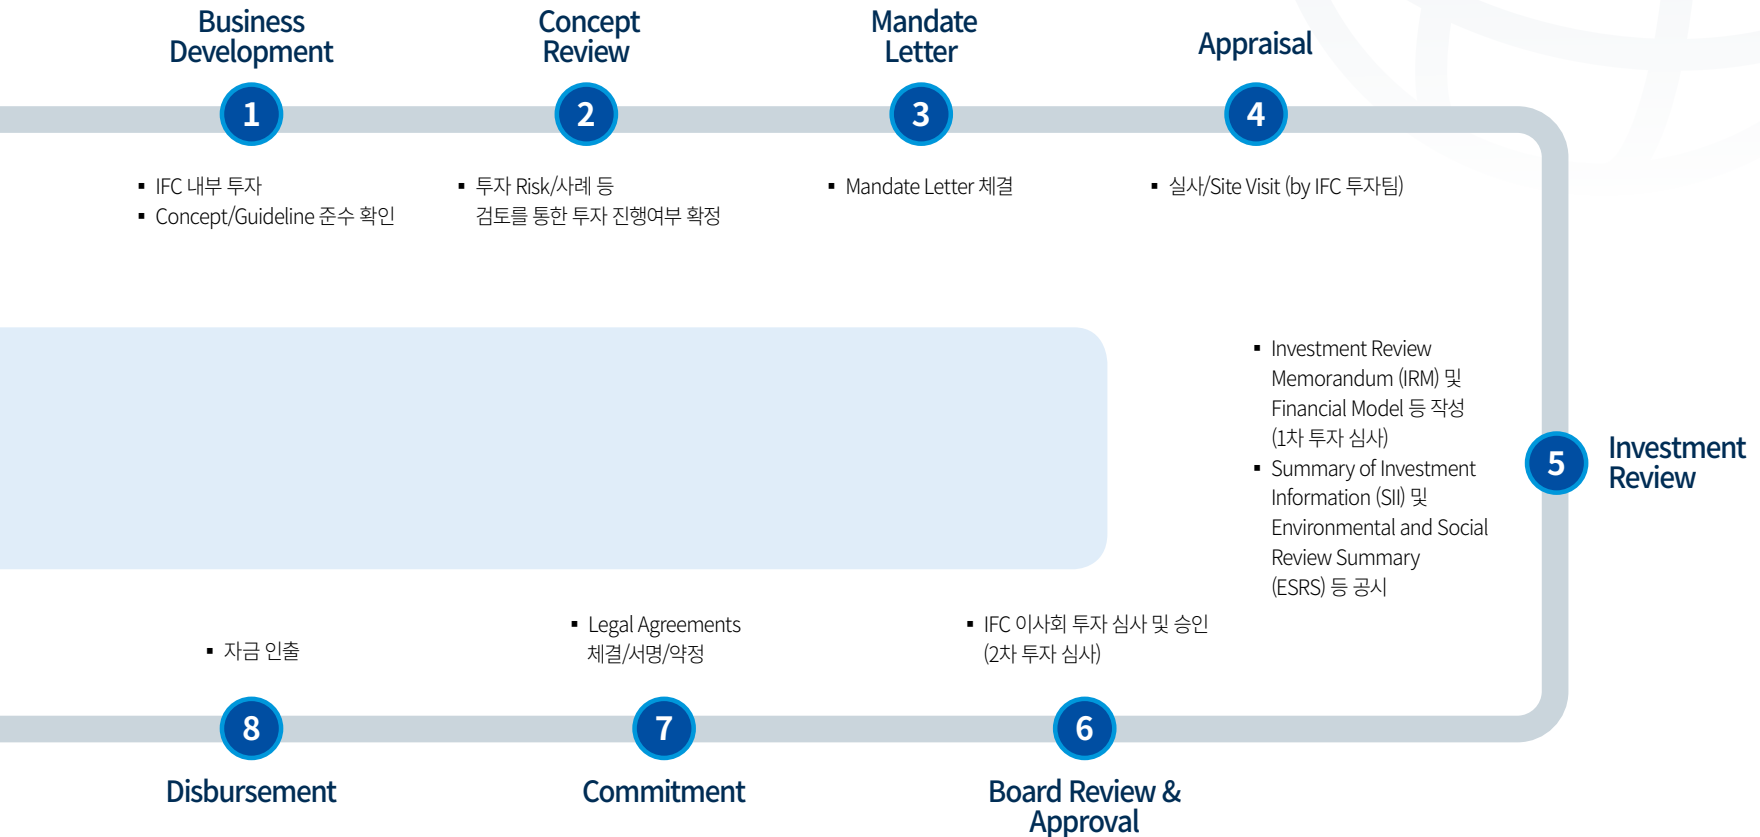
Business Development

1

- IFC 내부 투자
- Concept/Guideline 준수 확인

Concept Review

2

- 투자 Risk/사례 등 검토를 통한 투자 진행여부 확정

Mandate Letter

3

- Mandate Letter 체결

Appraisal

4

- 실사/Site Visit (by IFC 투자팀)

5

Investment Review

- Investment Review Memorandum (IRM) 및 Financial Model 등 작성 (1차 투자 심사)
- Summary of Investment Information (SII) 및 Environmental and Social Review Summary (ESRS) 등 공시

- IFC 이사회 투자 심사 및 승인 (2차 투자 심사)

6

Board Review & Approval

- Legal Agreements 체결/서명/약정

7

Commitment

- 자금 인출

8

Disbursement